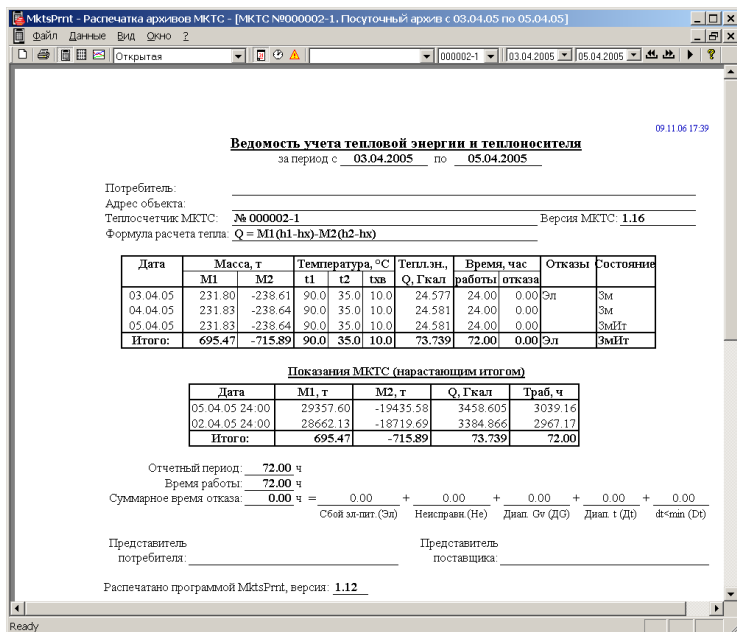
MktsPrnt - Распечатка архивов МКТС - [МКТС №000002-1. Посуточный архив с 03.04.05 по 05.04.05]

Файл Данные Вид Окно ?

Открытая 000002-1 03.04.2005 05.04.2005

09.11.06 17:39

Ведомость учета тепловой энергии и теплоносителя

за период с 03.04.2005 по 05.04.2005

Потребитель:
Адрес объекта:
Теплосчетчик МКТС: № 000002-1 Версия МКТС: 1.16
Формула расчета тепла: Q = M1(h1-hx)-M2(h2-hx)

| Дата | Масса, т M1 | Масса, т M2 | Температура, °C t1 | t2 | txв | Тепл.эн., Q, Гкал | Время, час работы | отказа | Отказы | Состояние |
|---|---|---|---|---|---|---|---|---|---|---|
| 03.04.05 | 231.80 | -238.61 | 90.0 | 35.0 | 10.0 | 24.577 | 24.00 | 0.00 | Эл | Зм |
| 04.04.05 | 231.83 | -238.64 | 90.0 | 35.0 | 10.0 | 24.581 | 24.00 | 0.00 | | Зм |
| 05.04.05 | 231.83 | -238.64 | 90.0 | 35.0 | 10.0 | 24.581 | 24.00 | 0.00 | | ЗмИт |
| Итого: | 695.47 | -715.89 | 90.0 | 35.0 | 10.0 | 73.739 | 72.00 | 0.00 | Эл | ЗмИт |

Показания МКТС (нарастающим итогом)

| Дата | M1, т | M2, т | Q, Гкал | Траб, ч |
|---|---|---|---|---|
| 05.04.05 24:00 | 29357.60 | -19435.58 | 3458.605 | 3039.16 |
| 02.04.05 24:00 | 28662.13 | -18719.69 | 3384.866 | 2967.17 |
| Итого: | 695.47 | -715.89 | 73.739 | 72.00 |

Отчетный период: 72.00 ч
Время работы: 72.00 ч
Суммарное время отказа: 0.00 ч = 0.00 + 0.00 + 0.00 + 0.00 + 0.00
Сбой эл-пит. (Эл) Неисправн.(Не) Диап. Gv (ДG) Диап. t (Дt) dt<min (Dt)

Представитель потребителя:
Представитель поставщика:

Распечатано программой MktsPrnt, версия: 1.12

Ready